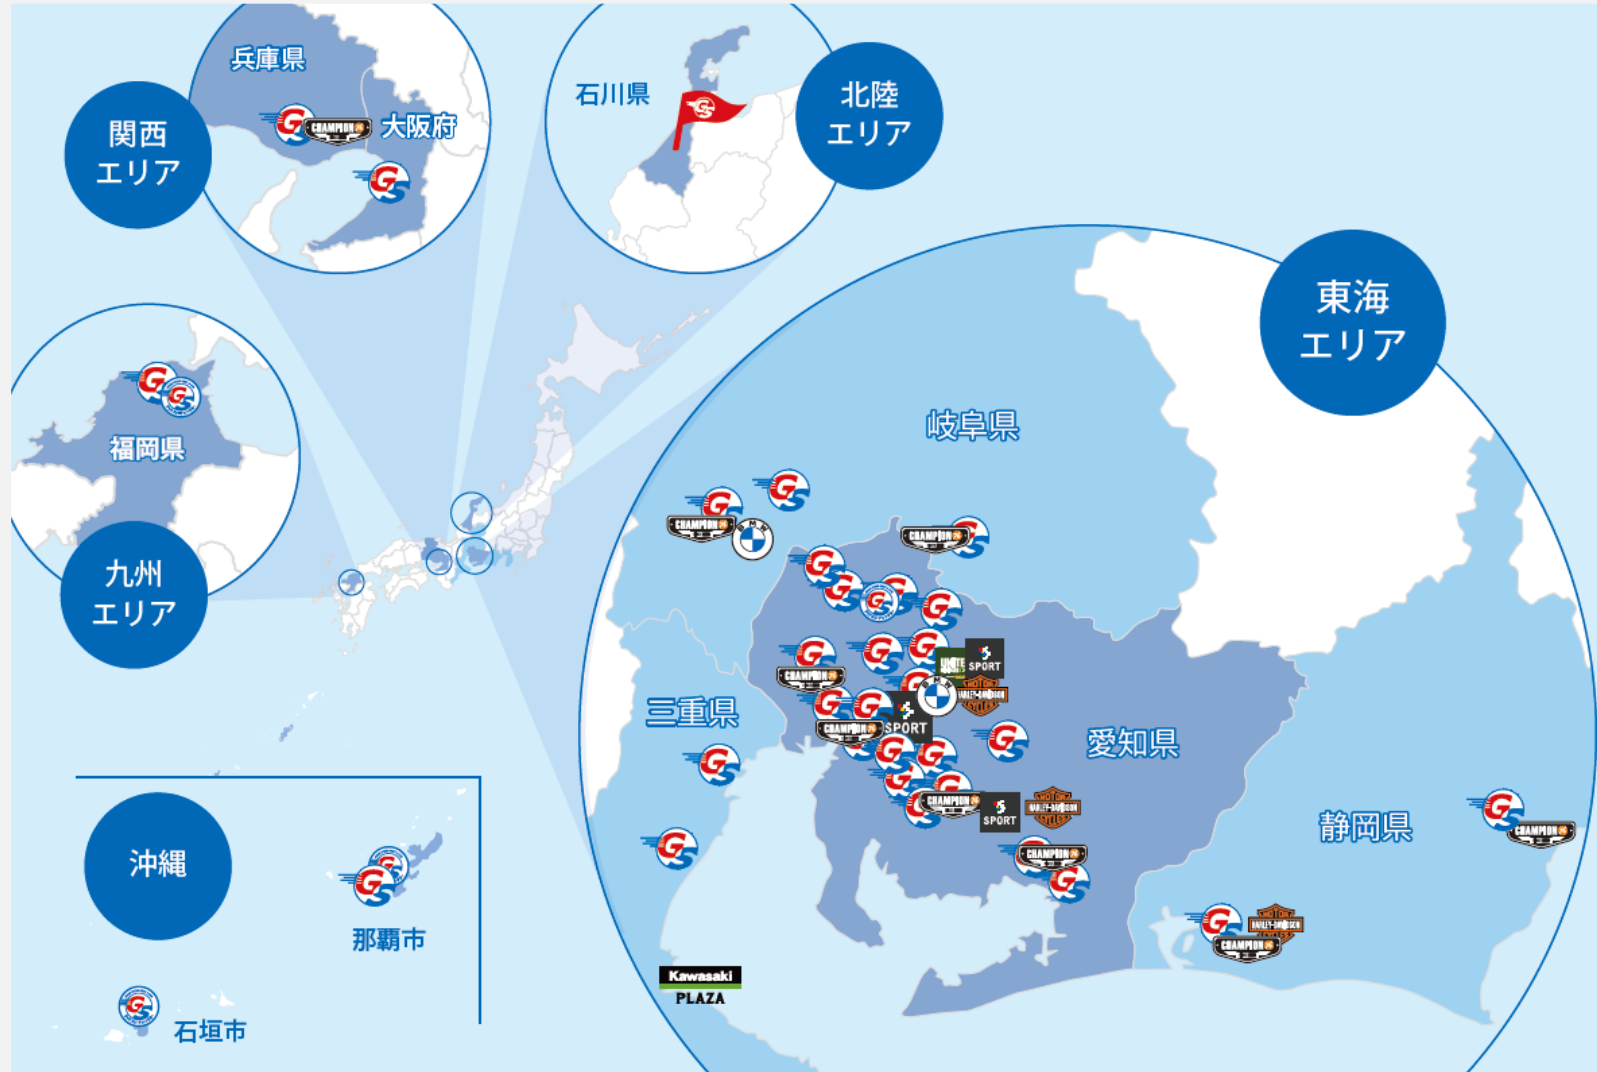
関西
エリア

兵庫県
大阪府

石川県

北陸
エリア

東海
エリア

福岡県

九州
エリア

岐阜県

三重県

愛知県

静岡県

沖縄

那覇市

石垣市

Kawasaki
PLAZA

SPORT
SPORT
SPORT

CHAMPION
CHAMPION
CHAMPION
CHAMPION
CHAMPION
CHAMPION
CHAMPION
CHAMPION
CHAMPION

HARLEY-DAVIDSON
HARLEY-DAVIDSON
HARLEY-DAVIDSON
HARLEY-DAVIDSON